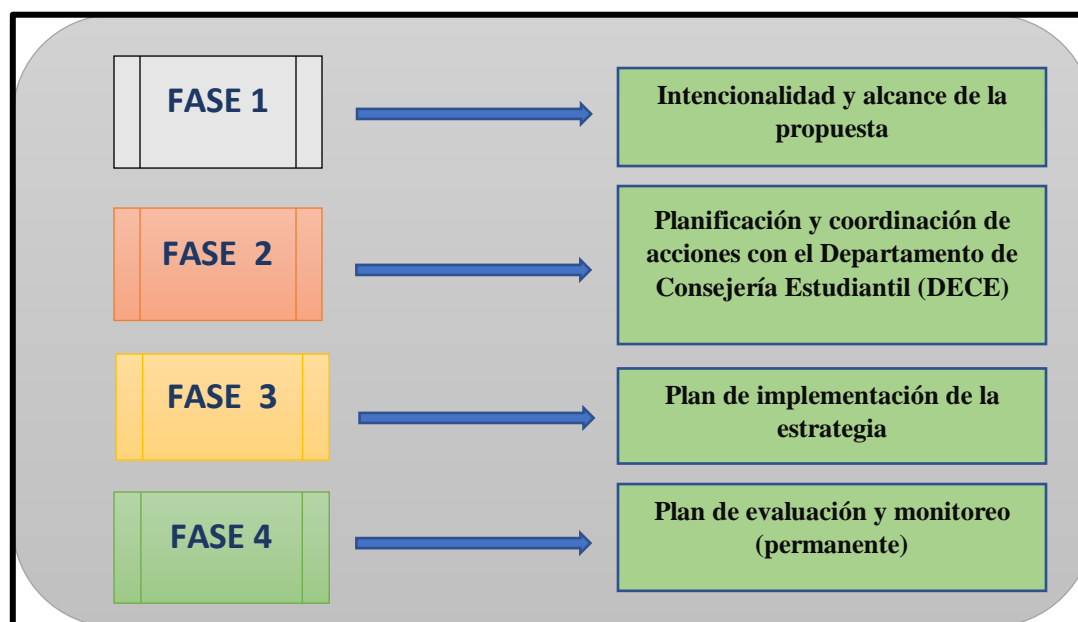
FASE 1

Intencionalidad y alcance de la propuesta

FASE 2

Planificación y coordinación de acciones con el Departamento de Consejería Estudiantil (DECE)

FASE 3

Plan de implementación de la estrategia

FASE 4

Plan de evaluación y monitoreo (permanente)